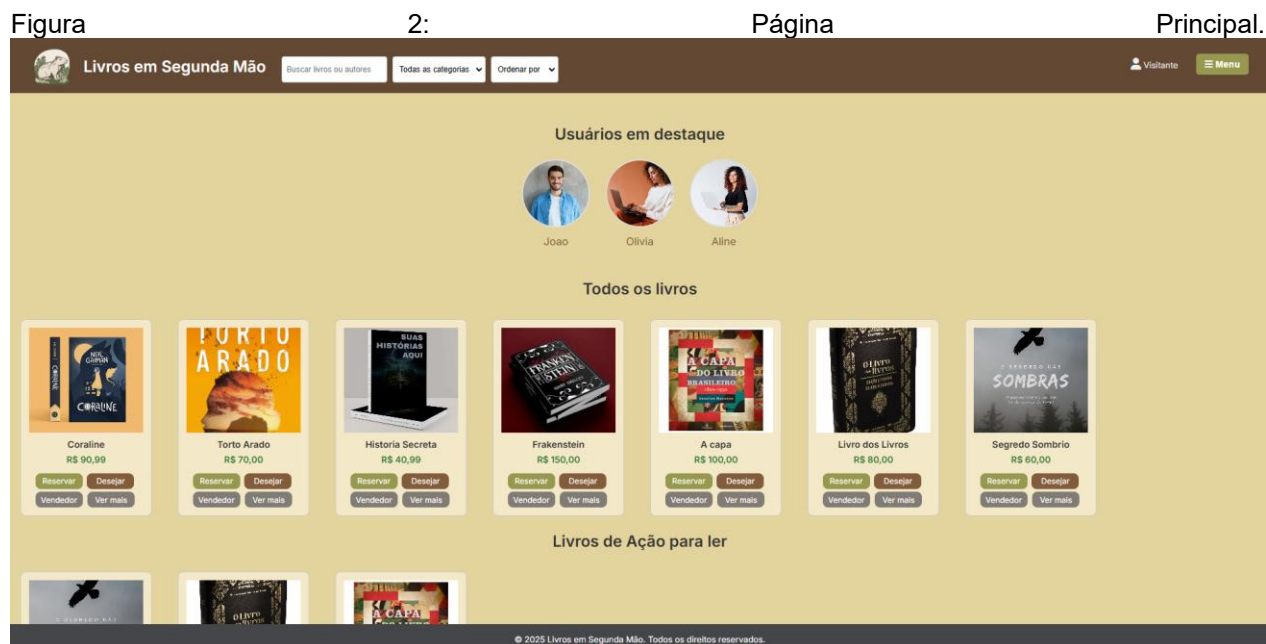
Figura 2: Página Principal.

Livros em Segunda Mão
Buscar livros ou autores
Todas as categorias
Ordenar por
Visitante
≡ Menu

Usuários em destaque

Joao
Olivia
Aline

Todos os livros

NEIL GAIMAN
CORALINE
Coraline
R$ 90,99
Reservar
Desejar
Vendedor
Ver mais

TORTO ARADO
Torto Arado
R$ 70,00
Reservar
Desejar
Vendedor
Ver mais

SUAS HISTÓRIAS AQUI
Historia Secreta
R$ 40,99
Reservar
Desejar
Vendedor
Ver mais

FRANKENSTEIN
Frakenstein
R$ 150,00
Reservar
Desejar
Vendedor
Ver mais

A CAPA DO LIVRO BRASILEIRO
A capa
R$ 100,00
Reservar
Desejar
Vendedor
Ver mais

O LIVRO DOS LIVROS
Livro dos Livros
R$ 80,00
Reservar
Desejar
Vendedor
Ver mais

O SEGREDO DAS SOMBRAS
Segredo Sombrio
R$ 60,00
Reservar
Desejar
Vendedor
Ver mais

Livros de Ação para ler

O SEGREDO DAS
O LIVRO DOS LIVROS
A CAPA

© 2025 Livros em Segunda Mão. Todos os direitos reservados.